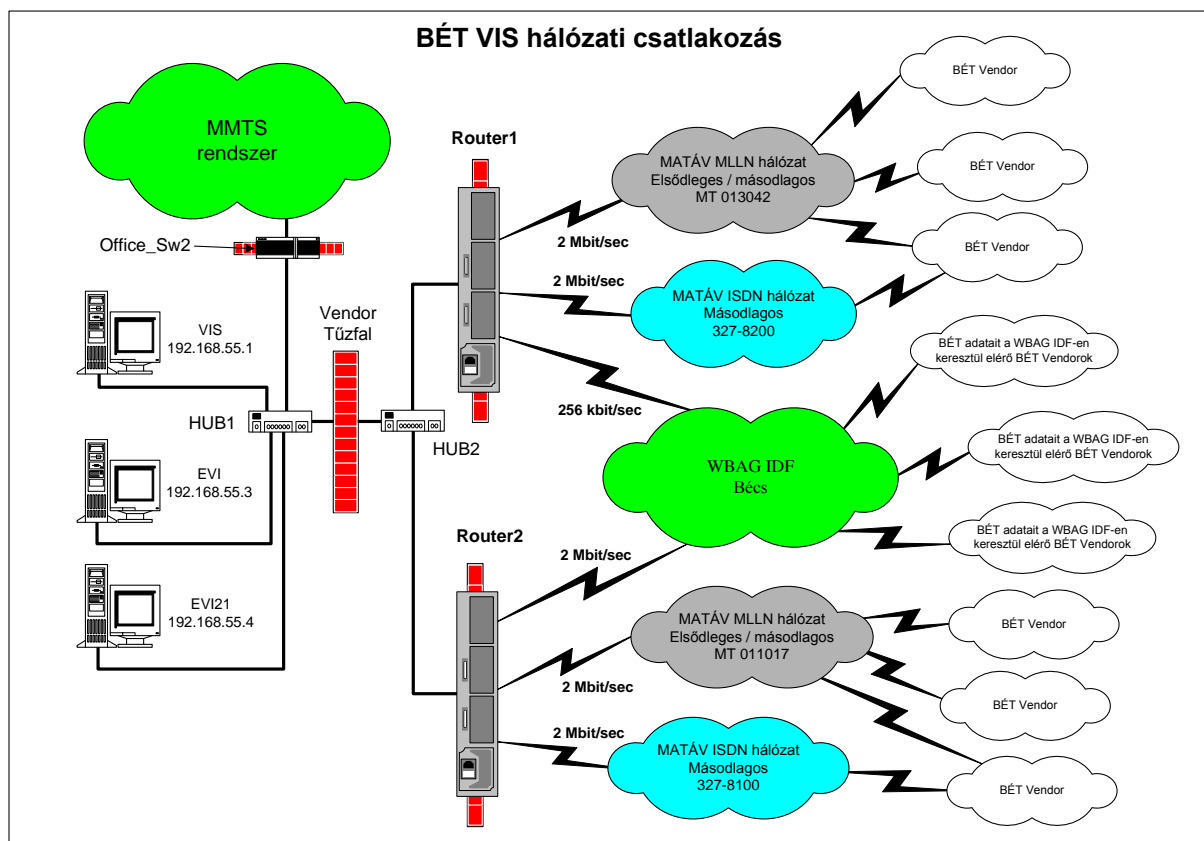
BÉT VIS hálózati csatlakozás

MMTS rendszer

Office_Sw2

VIS
192.168.55.1

EVI
192.168.55.3

EVI21
192.168.55.4

HUB1

Vendor
Tűzfal

HUB2

Router1

Router2

2 Mbit/sec

2 Mbit/sec

256 kbit/sec

2 Mbit/sec

2 Mbit/sec

2 Mbit/sec

MATÁV MLLN hálózat
Elsődleges / másodlagos
MT 013042

MATÁV ISDN hálózat
Másodlagos
327-8200

WBAG IDF
Bécs

MATÁV MLLN hálózat
Elsődleges / másodlagos
MT 011017

MATÁV ISDN hálózat
Másodlagos
327-8100

BÉT Vendor

BÉT Vendor

BÉT Vendor

BÉT adatait a WBAG IDF-en keresztül elérő BÉT Vendorok

BÉT adatait a WBAG IDF-en keresztül elérő BÉT Vendorok

BÉT adatait a WBAG IDF-en keresztül elérő BÉT Vendorok

BÉT Vendor

BÉT Vendor

BÉT Vendor